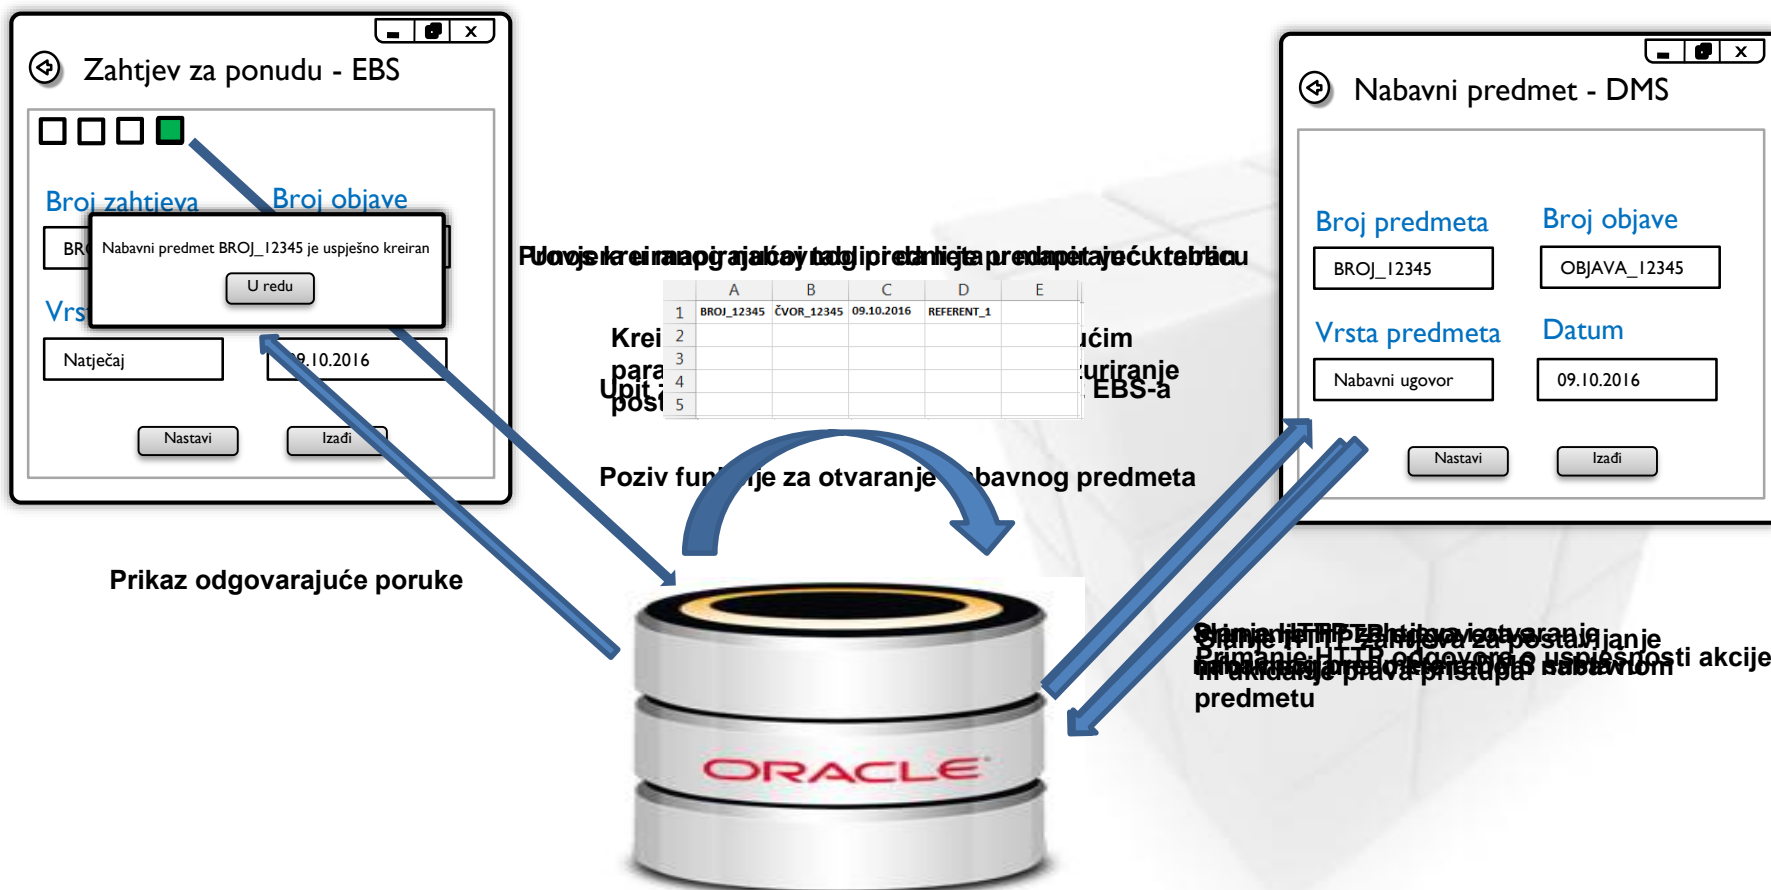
Zahtjev za ponudu - EBS

Broj zahtjeva
Broj objave

BR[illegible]

Nabavni predmet BROJ_12345 je uspješno kreiran

U redu

Vrs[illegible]

Natječaj
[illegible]9.10.2016

Nastavi
Izađi

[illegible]

| | A | B | C | D | E |
|---|---|---|---|---|---|
| 1 | BROJ_12345 | ČVOR_12345 | 09.10.2016 | REFERENT_1 | |
| 2 | | | | | |
| 3 | | | | | |
| 4 | | | | | |
| 5 | | | | | |

Krei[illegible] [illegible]ućim
para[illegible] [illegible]uriranje
Upit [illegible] EBS-a
post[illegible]

Poziv fun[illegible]je za otvaranje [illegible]bavnog predmeta

Prikaz odgovarajuće poruke

Nabavni predmet - DMS

Broj predmeta
Broj objave
BROJ_12345
OBJAVA_12345
Vrsta predmeta
Datum
Nabavni ugovor
09.10.2016
Nastavi
Izađi

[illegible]
Primanje HTTP odgovora o uspješnosti akcije
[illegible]
predmetu

ORACLE